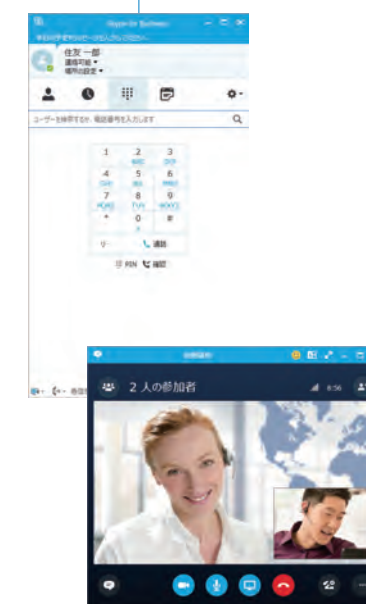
Skype for Business
今日の出来事やひとこと入力してください
住友 一郎
連絡可能
場所の設定
ユーザーを検索するか、電話番号を入力します
1
2 ABC
3 DEF
4 GHI
5 JKL
6 MNO
7 PQRS
8 TUV
9 WXYZ
*
0 +
#
リ-
通話
PIN
確認
会議室
2 人の参加者
8:56